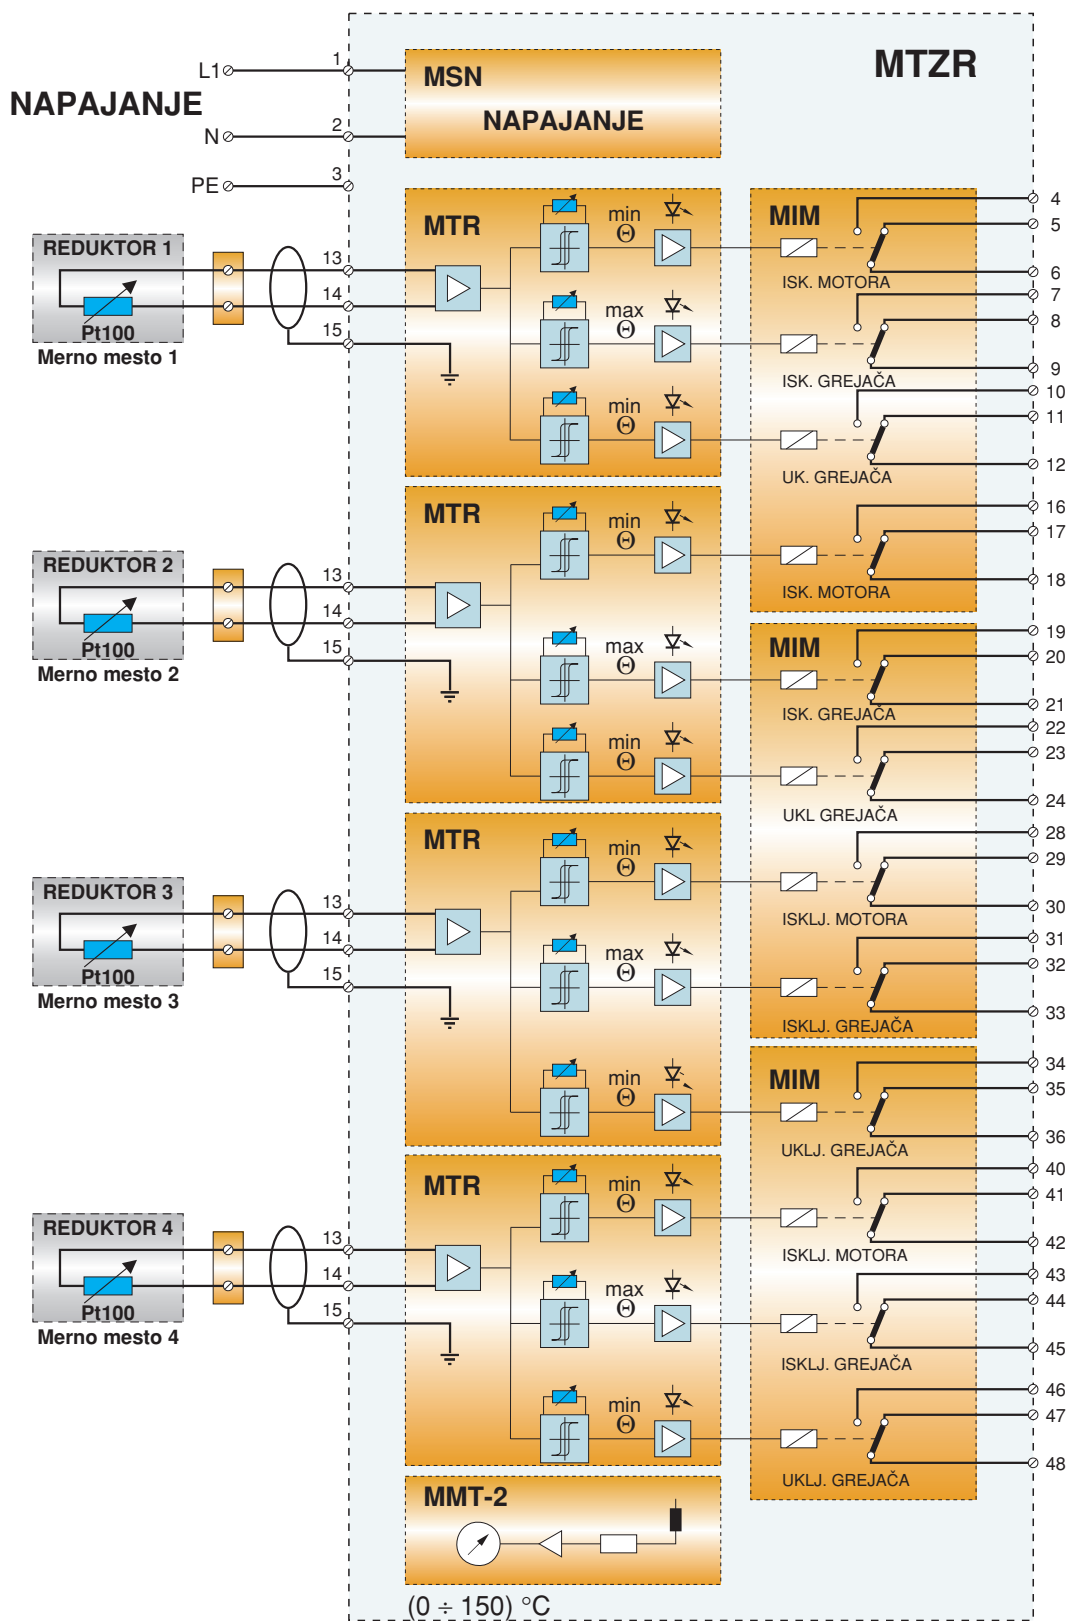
MTZR

NAPAJANJE

L1
N
PE
1
2
3

MSN
NAPAJANJE

REDUKTOR 1
Pt100
Merno mesto 1
13
14
15

MTR
min
$\Theta$
max
$\Theta$
min
$\Theta$

MIM
4
5
6
ISK. MOTORA
7
8
9
ISK. GREJAČA
10
11
12
UK. GREJAČA
16
17
18
ISK. MOTORA

REDUKTOR 2
Pt100
Merno mesto 2
13
14
15

MTR
min
$\Theta$
max
$\Theta$
min
$\Theta$

MIM
19
20
21
ISK. GREJAČA
22
23
24
UKL GREJAČA
28
29
30
ISKLJ. MOTORA
31
32
33
ISKLJ. GREJAČA

REDUKTOR 3
Pt100
Merno mesto 3
13
14
15

MTR
min
$\Theta$
max
$\Theta$
min
$\Theta$

MIM
34
35
36
UKLJ. GREJAČA
40
41
42
ISKLJ. MOTORA
43
44
45
ISKLJ. GREJAČA
46
47
48
UKLJ. GREJAČA

REDUKTOR 4
Pt100
Merno mesto 4
13
14
15

MTR
min
$\Theta$
max
$\Theta$
min
$\Theta$

MMT-2
$(0 \div 150)$ °C